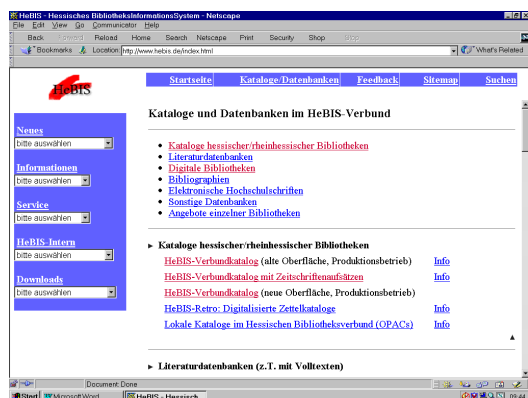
HeBIS - Hessisches BibliotheksInformationsSystem - Netscape
File Edit View Go Communicator Help
Back Forward Reload Home Search Netscape Print Security Shop Stop
Bookmarks Location: http://www.hebis.de/index.html What's Related

Startseite Kataloge/Datenbanken Feedback Sitemap Suchen

HeBIS

Neues
bitte auswählen
Informationen
bitte auswählen
Service
bitte auswählen
HeBIS-Intern
bitte auswählen
Downloads
bitte auswählen

Kataloge und Datenbanken im HeBIS-Verbund

- Kataloge hessischer/rheinhessischer Bibliotheken
- Literaturdatenbanken
- Digitale Bibliotheken
- Bibliographien
- Elektronische Hochschulschriften
- Sonstige Datenbanken
- Angebote einzelner Bibliotheken

Kataloge hessischer/rheinhessischer Bibliotheken

HeBIS-Verbundkatalog (alte Oberfläche, Produktionsbetrieb) Info
HeBIS-Verbundkatalog mit Zeitschriftenaufsätzen Info
HeBIS-Verbundkatalog (neue Oberfläche, Produktionsbetrieb)
HeBIS-Retro: Digitalisierte Zettelkataloge Info
Lokale Kataloge im Hessischen Bibliotheksverbund (OPACs) Info

Literaturdatenbanken (z.T. mit Volltexten)

Document: Done
Start Microsoft Word HeBIS - Hessisch 09:44